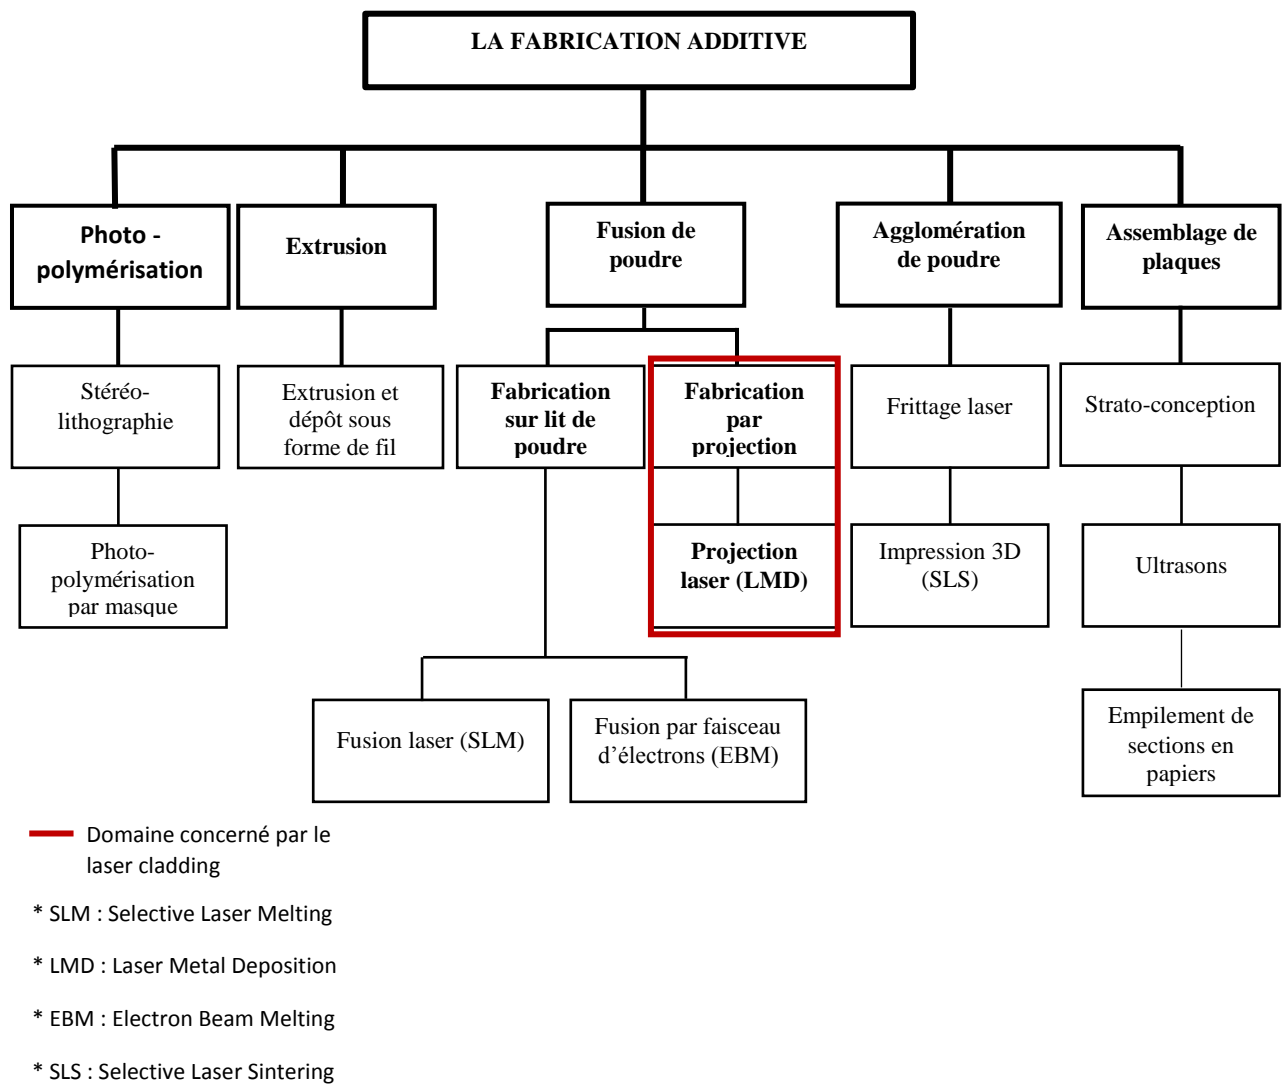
LA FABRICATION ADDITIVE

Photo - polymérisation

Stéréo-lithographie

Photo-polymérisation par masque

Extrusion

Extrusion et dépôt sous forme de fil

Fusion de poudre

Fabrication sur lit de poudre

Fusion laser (SLM)

Fusion par faisceau d'électrons (EBM)

Fabrication par projection

Projection laser (LMD)

Agglomération de poudre

Frittage laser

Impression 3D (SLS)

Assemblage de plaques

Strato-conception

Ultrasons

Empilement de sections en papiers

Domaine concerné par le laser cladding

* SLM : Selective Laser Melting

* LMD : Laser Metal Deposition

* EBM : Electron Beam Melting

* SLS : Selective Laser Sintering